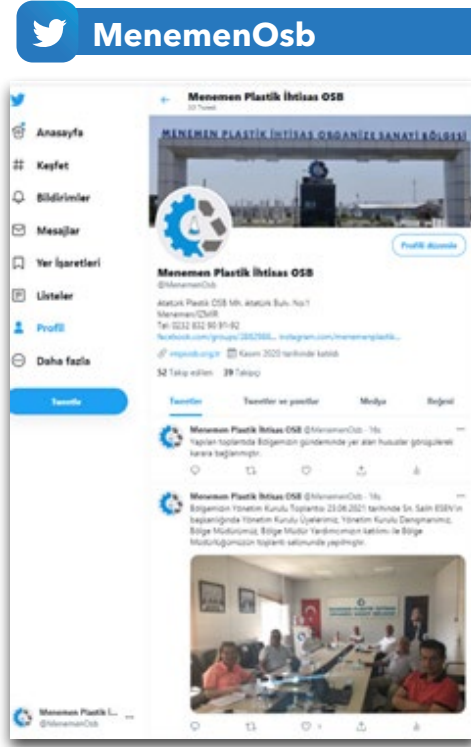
MenemenOsb

Anasayfa
Keşfet
Bildirimler
Mesajlar
Yer İşaretleri
Listeler
Profil
Daha fazla
Tweetle

Menemen Plastik İ... @MenemenOsb

Menemen Plastik İhtisas OSB
22 Tweet

MENEMEN PLASTİK İHTİSAS ORGANİZE SANAYİ BÖLGESİ

Profili düzenle

Menemen Plastik İhtisas OSB
@MenemenOsb

Atatürk Plastik OSB Mh. Atatürk Bulv. No:1 Menemen/İZMİR
Tel: 0232 832 90 91-92
facebook.com/groups/2852580... instagram.com/menemenplastik...

mpiosb.org.tr Kasım 2020 tarihinde katıldı

52 Takip edilen 39 Takipçi

Tweetler Tweetler ve yanıtlar Medya Beğeni

Menemen Plastik İhtisas OSB @MenemenOsb · 14s
Yapılan toplantıda Bölgemizin gündeminde yer alan hususlar görüşülerek karara bağlanmıştır.

Menemen Plastik İhtisas OSB @MenemenOsb · 14s
Bölgemizin Yönetim Kurulu Toplantısı 23.06.2021 tarihinde Sn. Salih ESEN'in başkanlığında Yönetim Kurulu Üyelerimiz, Yönetim Kurulu Danışmanımız, Bölge Müdürümüz, Bölge Müdür Yardımcımızın katılımı ile Bölge Müdürlüğümüzün toplantı salonunda yapılmıştır.

1